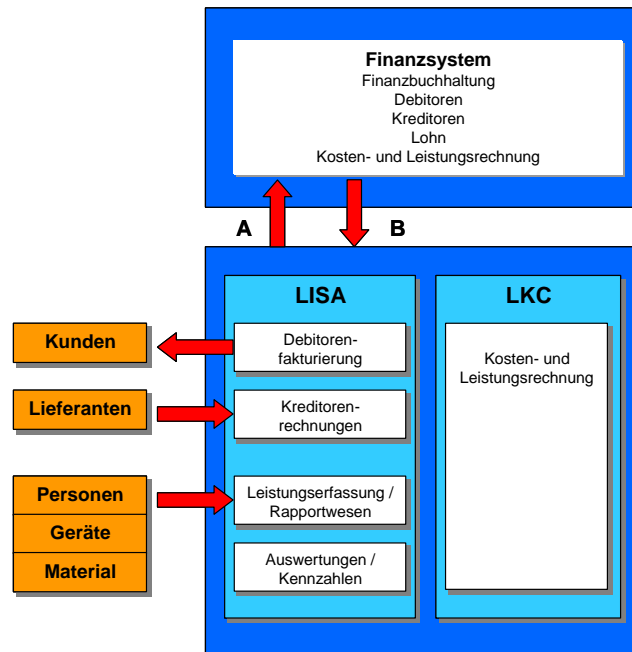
Finanzsystem
Finanzbuchhaltung
Debitoren
Kreditoren
Lohn
Kosten- und Leistungsrechnung

A

B

LISA

LKC

Kunden

Debitorenfakturierung

Kosten- und Leistungsrechnung

Lieferanten

Kreditorenrechnungen

Personen

Geräte

Material

Leistungserfassung / Rapportwesen

Auswertungen / Kennzahlen